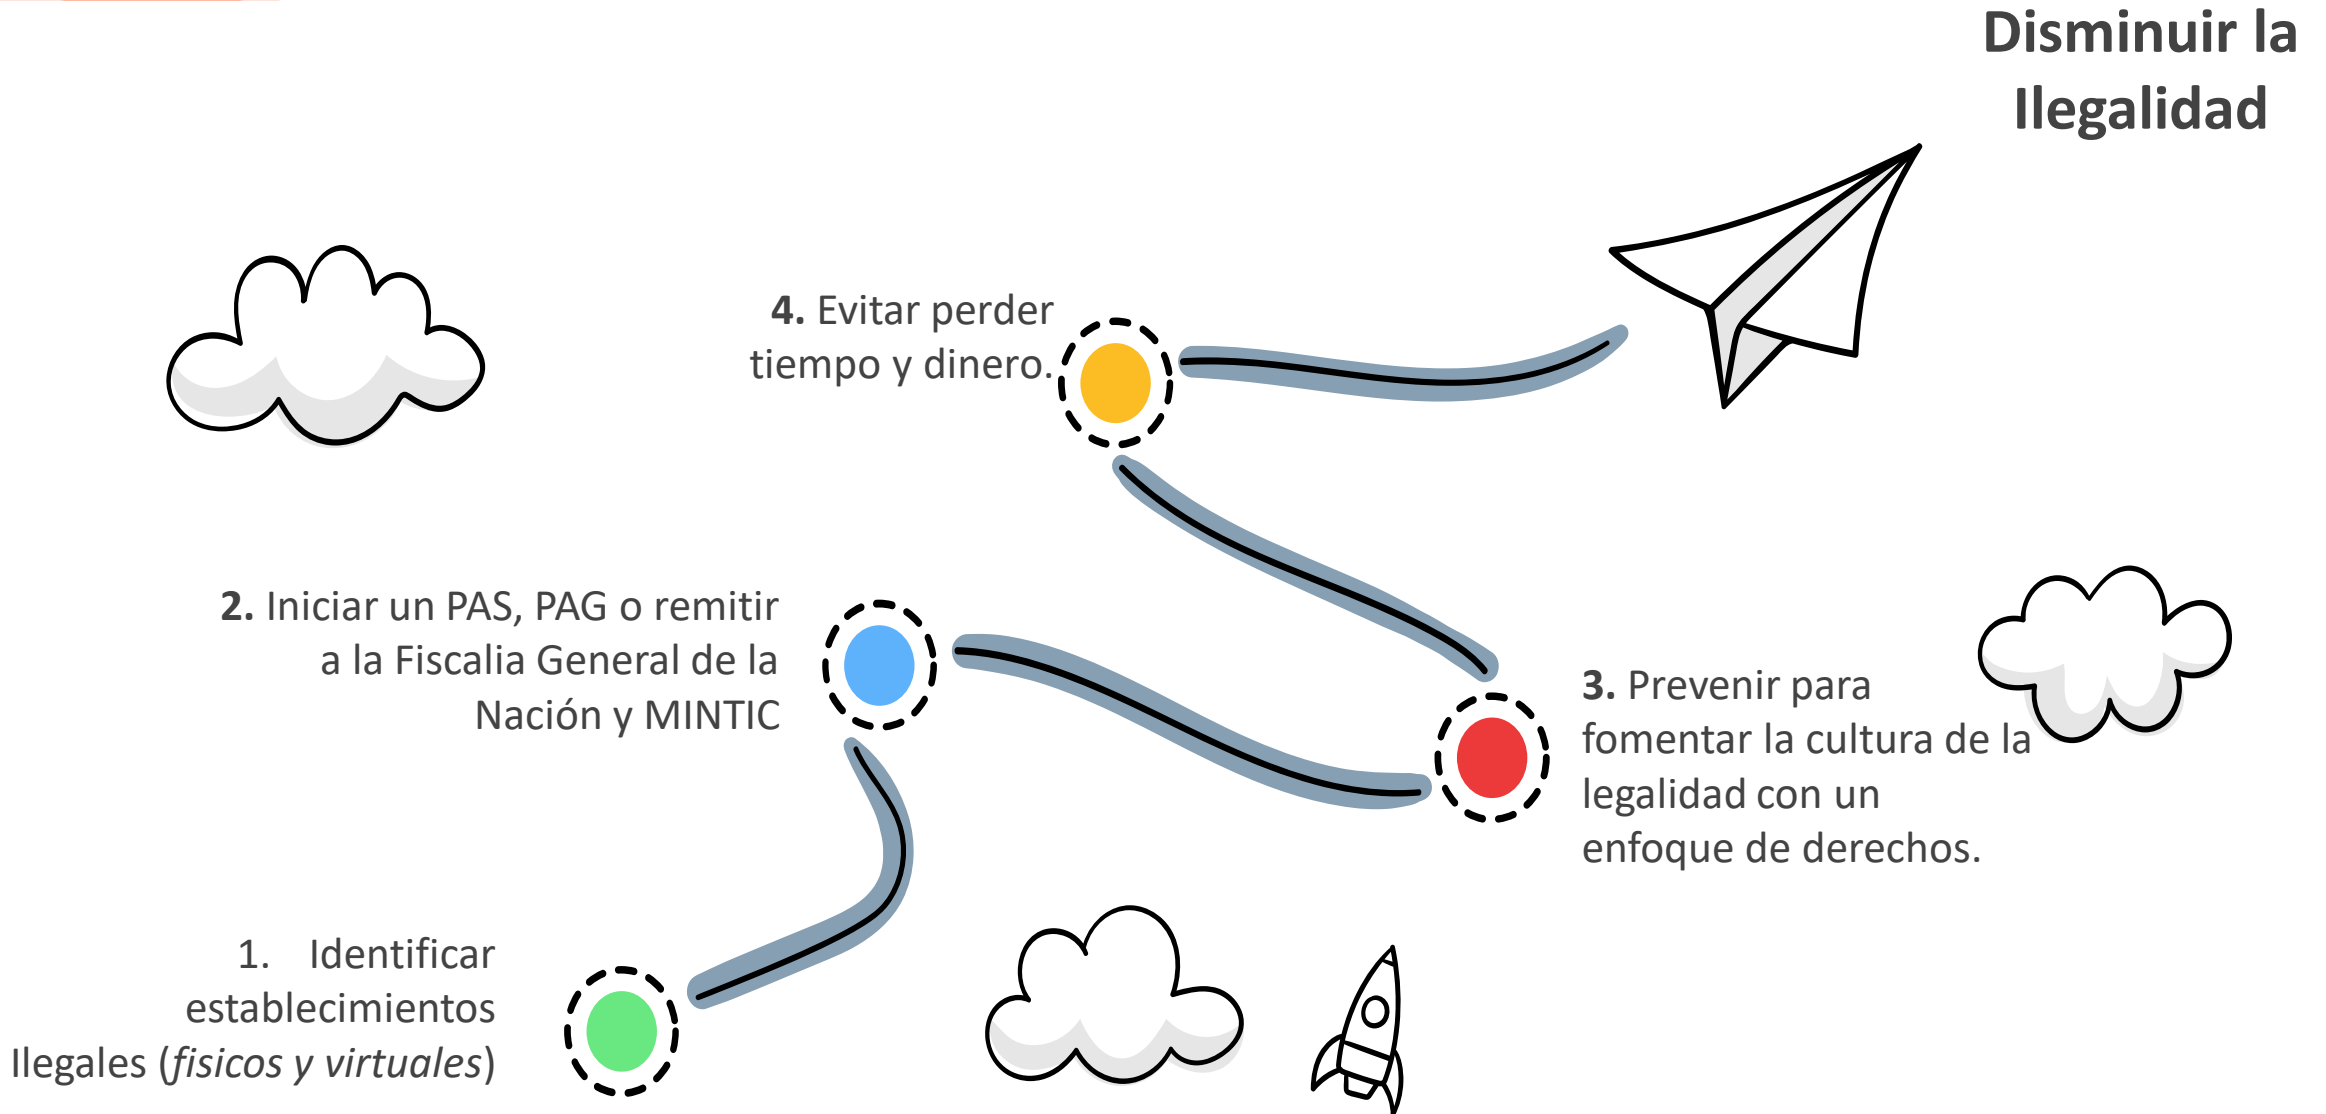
Disminuir la Ilegalidad

**4.** Evitar perder tiempo y dinero.

**2.** Iniciar un PAS, PAG o remitir a la Fiscalia General de la Nación y MINTIC

**3.** Prevenir para fomentar la cultura de la legalidad con un enfoque de derechos.

1. Identificar establecimientos Ilegales (*fisicos y virtuales*)